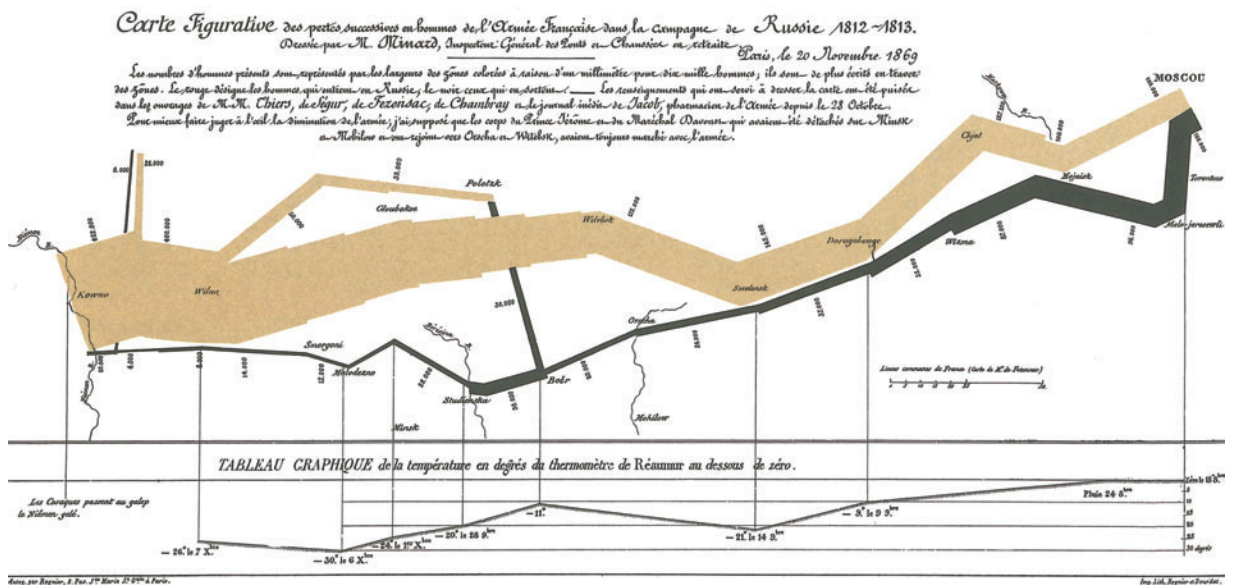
Carte Figurative des pertes successives en hommes de l'Armée Française dans la campagne de Russie 1812–1813.
Dressée par M. Minard, Inspecteur Général des Ponts et Chaussées en retraite.
Paris, le 20 Novembre 1869.

Les nombres d'hommes présents sont représentés par les largeurs des zones colorées à raison d'un millimètre pour dix mille hommes; ils sont de plus écrits en travers des zones. Le rouge désigne les hommes qui entrent en Russie, le noir ceux qui en sortent. — Les renseignements qui ont servi à dresser la carte ont été puisés dans les ouvrages de M.M. Thiers, de Ségur, de Fezensac, de Chambray et le journal inédit de Jacob, pharmacien de l'Armée depuis le 28 Octobre.
Pour mieux faire juger à l'œil la diminution de l'armée, j'ai supposé que les corps du Prince Jérôme et du Maréchal Davoust qui avaient été détachés sur Minsk et Mohilow et ont rejoint vers Orscha et Witebsk, avaient toujours marché avec l'armée.

MOSCOU
Tarantino
Malo-jarosewli
Mojaisk
Chjat
Wizma
Dorogobouge
Smolensk
Witebsk
Polotzk
Gloubokoe
Wilna
Kowno
Niemen
Smorgoni
Molodezno
Studienska
Bobr
Orscha
Mohilow
Minsk
Berezina
6.000
28.000
22.000
60.000
33.000
30.000
422.000
400.000
175.000
145.000
100.000
55.000
37.000
24.000
20.000
50.000
28.000
12.000
14.000
8.000
4.000
10.000

Lieues communes de France (Carte de M. de Fezensac)

TABLEAU GRAPHIQUE de la température en degrés du thermomètre de Réaumur au dessous de zéro.

Les Cosaques passent au galop le Niémen gelé.
— 26° le 7 X.bre
— 30° le 6 X.bre
— 24° le 1er X.bre
— 20° le 28 9.bre
— 11°
— 21° le 14 9.bre
— 9° le 9 9.bre
Pluie 24 8.bre
Zéro le 18 8.bre
0
5
10
15
20
25
30 degrés

Autog. par Regnier, 8. Pas. Ste Marie St Germain à Paris.
Imp. Lith. Regnier et Dourdet.